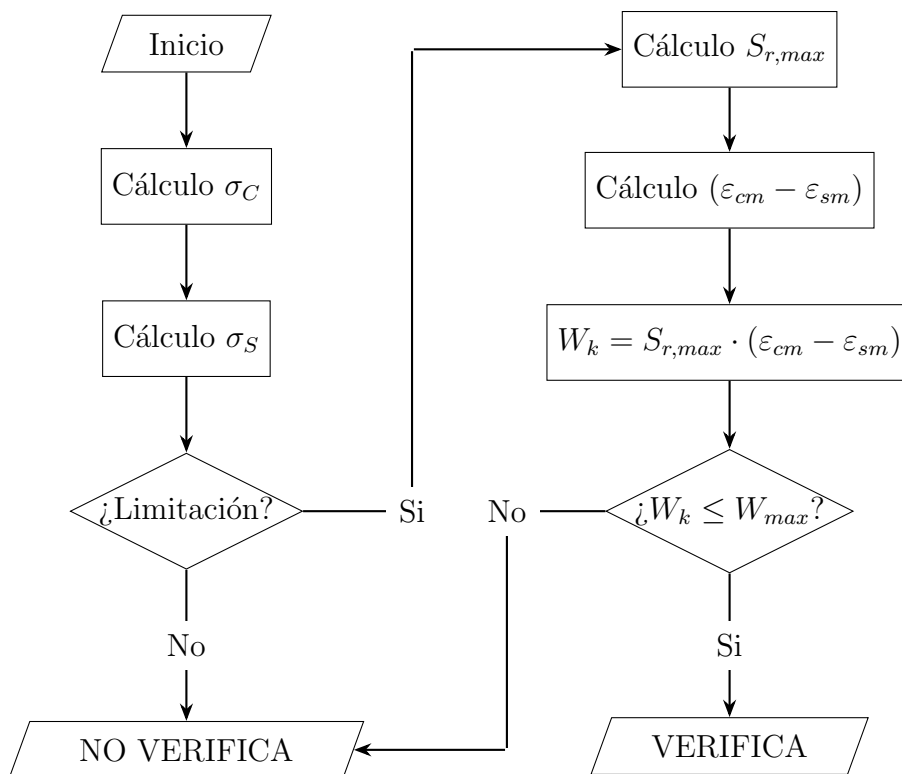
Inicio

Cálculo $\sigma_C$

Cálculo $\sigma_S$

¿Limitación?

Si

No

Cálculo $S_{r,max}$

Cálculo $(\varepsilon_{cm} - \varepsilon_{sm})$

$W_k = S_{r,max} \cdot (\varepsilon_{cm} - \varepsilon_{sm})$

¿$W_k \leq W_{max}$?

No

Si

NO VERIFICA

VERIFICA